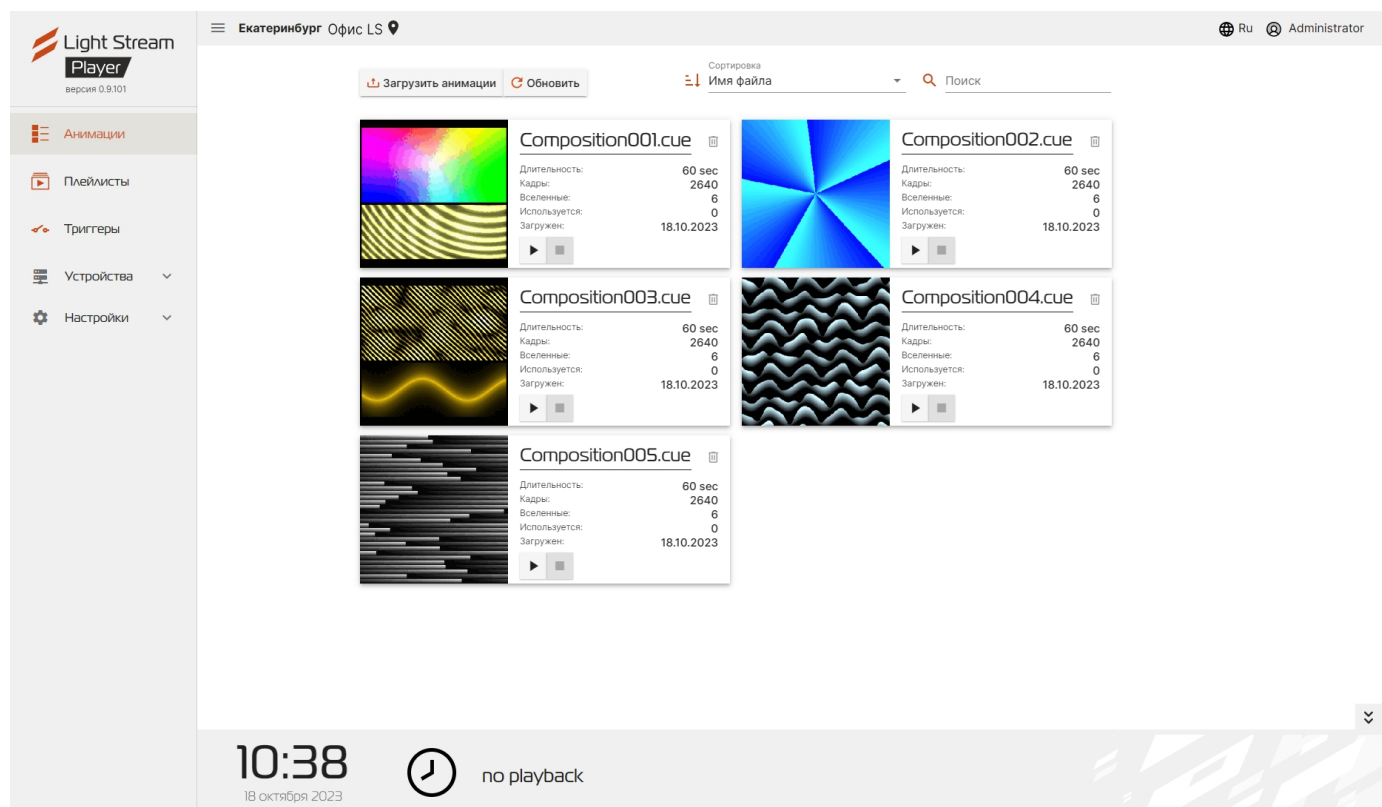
Light Stream Player
версия 0.9.101

Анимации
Плейлисты
Триггеры
Устройства
Настройки

Екатеринбург Офис LS

Ru Administrator

Загрузить анимации Обновить

Сортировка
Имя файла

Поиск

Composition001.cue
Длительность: 60 sec
Кадры: 2640
Вселенные: 6
Используется: 0
Загружен: 18.10.2023

Composition002.cue
Длительность: 60 sec
Кадры: 2640
Вселенные: 6
Используется: 0
Загружен: 18.10.2023

Composition003.cue
Длительность: 60 sec
Кадры: 2640
Вселенные: 6
Используется: 0
Загружен: 18.10.2023

Composition004.cue
Длительность: 60 sec
Кадры: 2640
Вселенные: 6
Используется: 0
Загружен: 18.10.2023

Composition005.cue
Длительность: 60 sec
Кадры: 2640
Вселенные: 6
Используется: 0
Загружен: 18.10.2023

10:38
18 октября 2023

no playback